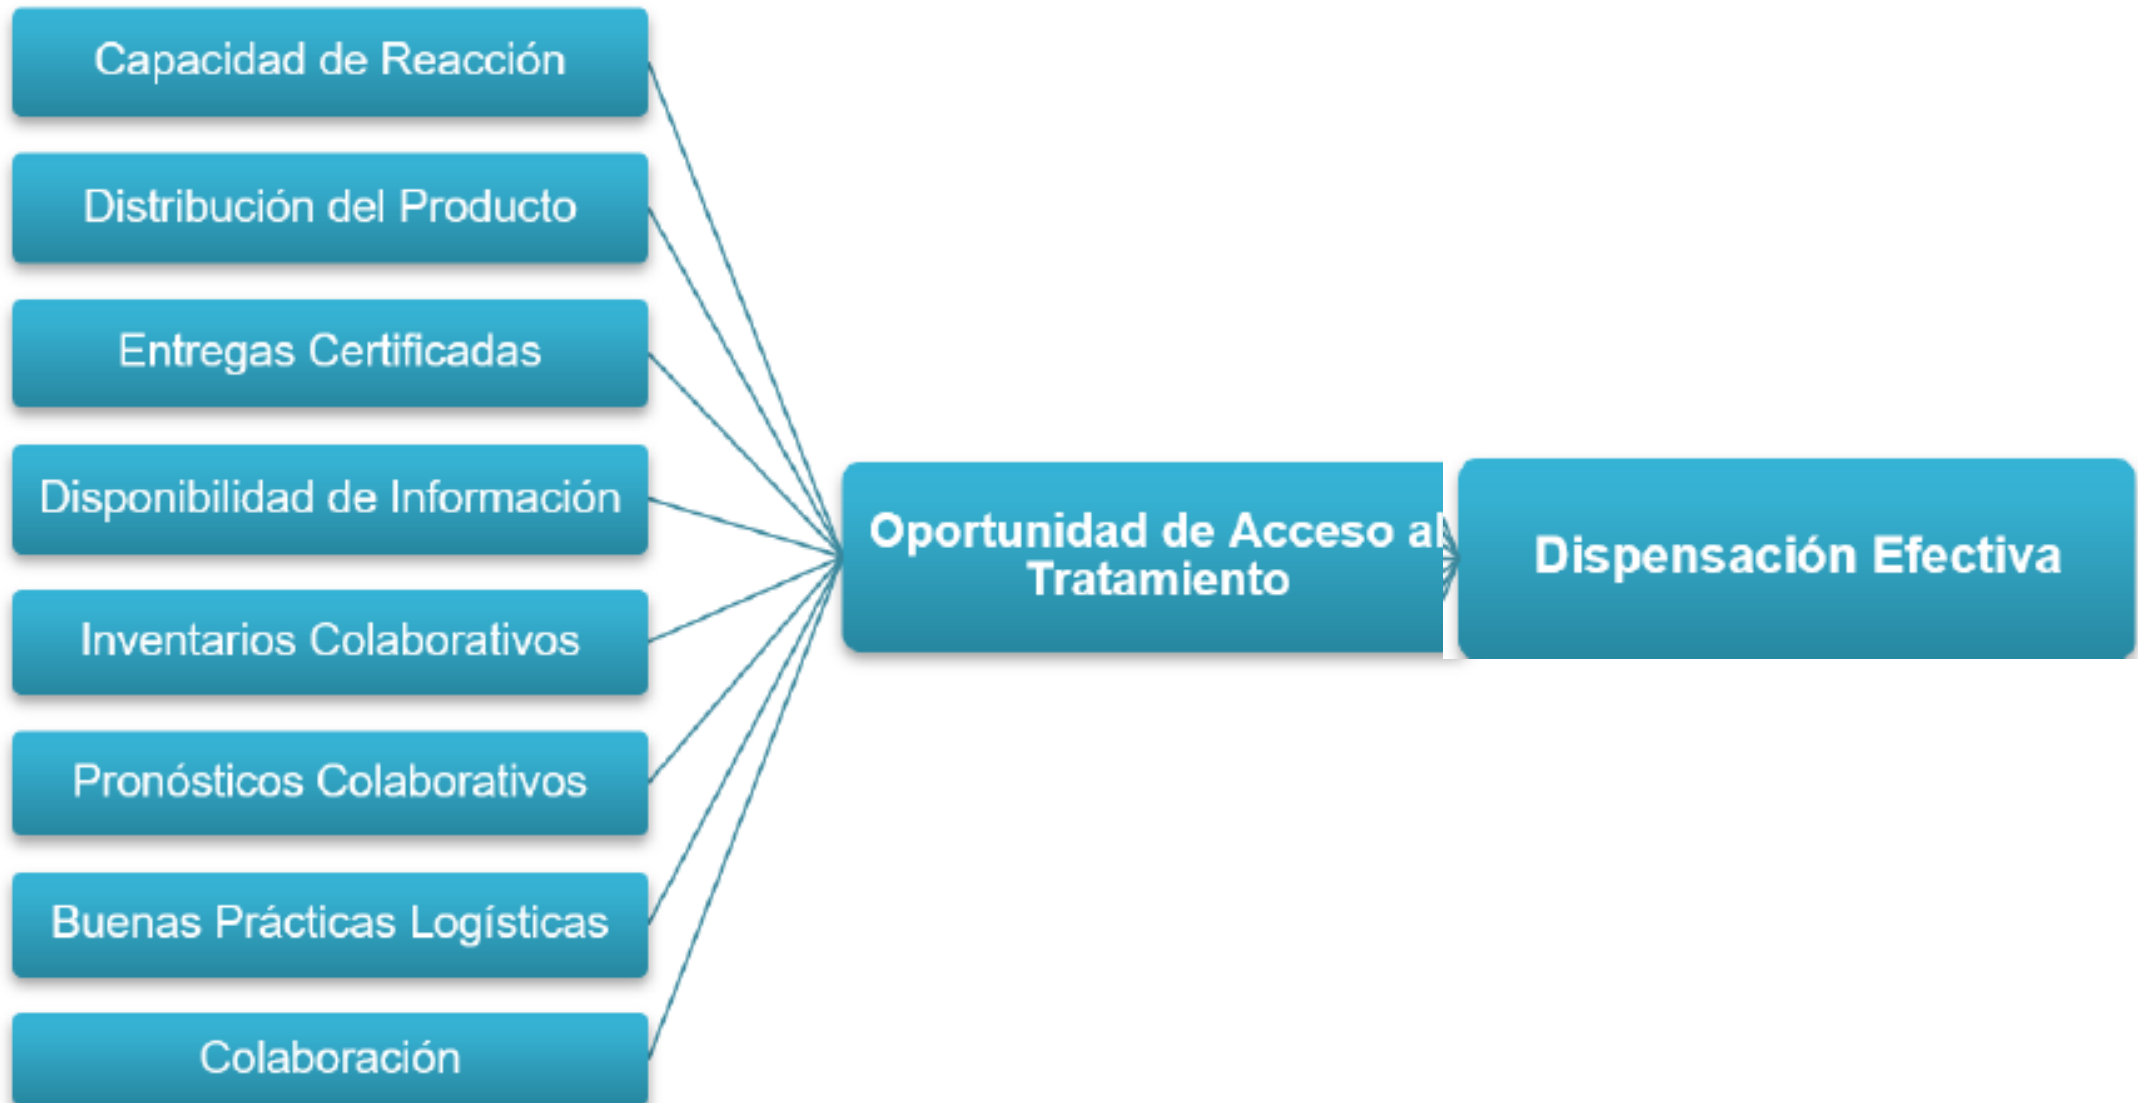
Capacidad de Reacción

Distribución del Producto

Entregas Certificadas

Disponibilidad de Información

Inventarios Colaborativos

Pronósticos Colaborativos

Buenas Prácticas Logísticas

Colaboración

Oportunidad de Acceso al Tratamiento

Dispensación Efectiva